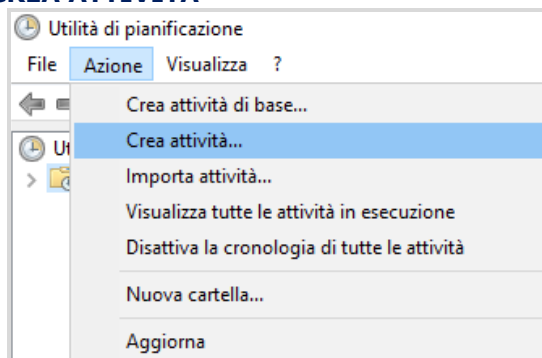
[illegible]

Utilità di pianificazione

File Azione Visualizza ?

Ut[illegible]

Crea attività di base...
Crea attività...
Importa attività...
Visualizza tutte le attività in esecuzione
Disattiva la cronologia di tutte le attività
Nuova cartella...
Aggiorna